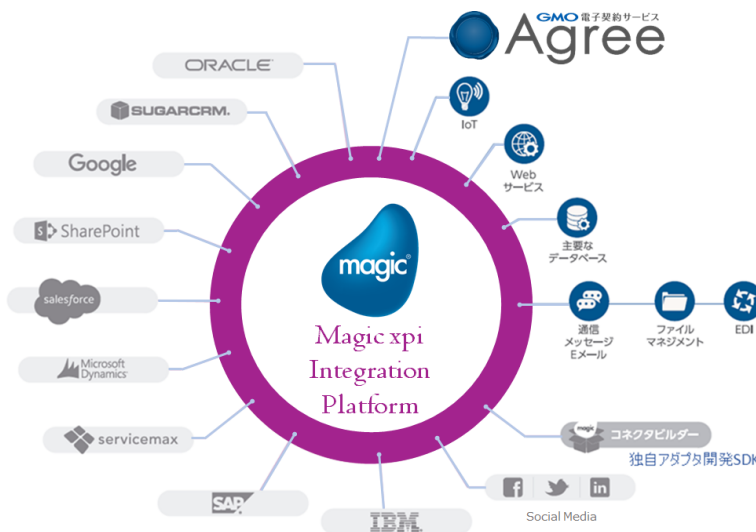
GMO電子契約サービス
Agree

ORACLE

SUGARCRM.

Google

SharePoint

salesforce

Microsoft Dynamics

servicemax

SAP

IBM

IoT

Web
サービス

主要な
データベース

通信
メッセージ
Eメール

ファイル
マネジメント

EDI

magic

Magic xpi
Integration
Platform

magic コネクタビルダー

独自アダプタ開発SDK

Social Media